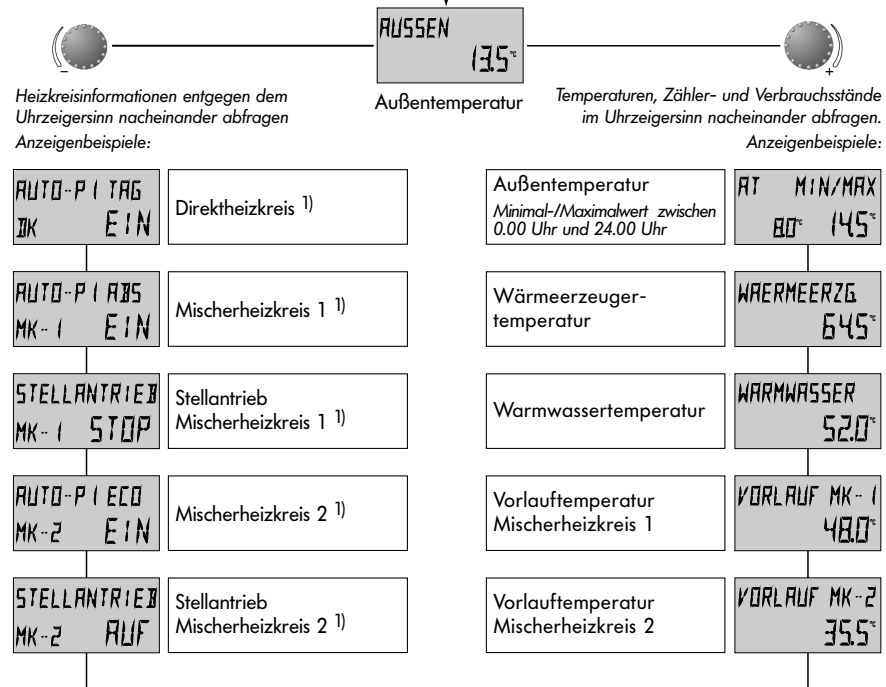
AUSSEN
13.5°C

Außentemperatur

–

+

Heizkreisinformationen entgegen dem Uhrzeigersinn nacheinander abfragen
Anzeigenbeispiele:

Temperaturen, Zähler- und Verbrauchsstände im Uhrzeigersinn nacheinander abfragen.
Anzeigenbeispiele:

AUTO-P1 TAG
DK EIN

Direktheizkreis $^{1)}$

AUTO-P1 ABS
MK-1 EIN

Mischerheizkreis 1 $^{1)}$

STELLANTRIEB
MK-1 STOP

Stellantrieb Mischerheizkreis 1 $^{1)}$

AUTO-P1 ECO
MK-2 EIN

Mischerheizkreis 2 $^{1)}$

STELLANTRIEB
MK-2 AUF

Stellantrieb Mischerheizkreis 2 $^{1)}$

Außentemperatur
Minimal-/Maximalwert zwischen 0.00 Uhr und 24.00 Uhr

AT MIN/MAX
8.0°C 14.5°C

Wärmeerzeugertemperatur

WAERMEERZG
64.5°C

Warmwassertemperatur

WARMWASSER
52.0°C

Vorlauftemperatur Mischerheizkreis 1

VORLAUF MK-1
48.0°C

Vorlauftemperatur Mischerheizkreis 2

VORLAUF MK-2
35.5°C